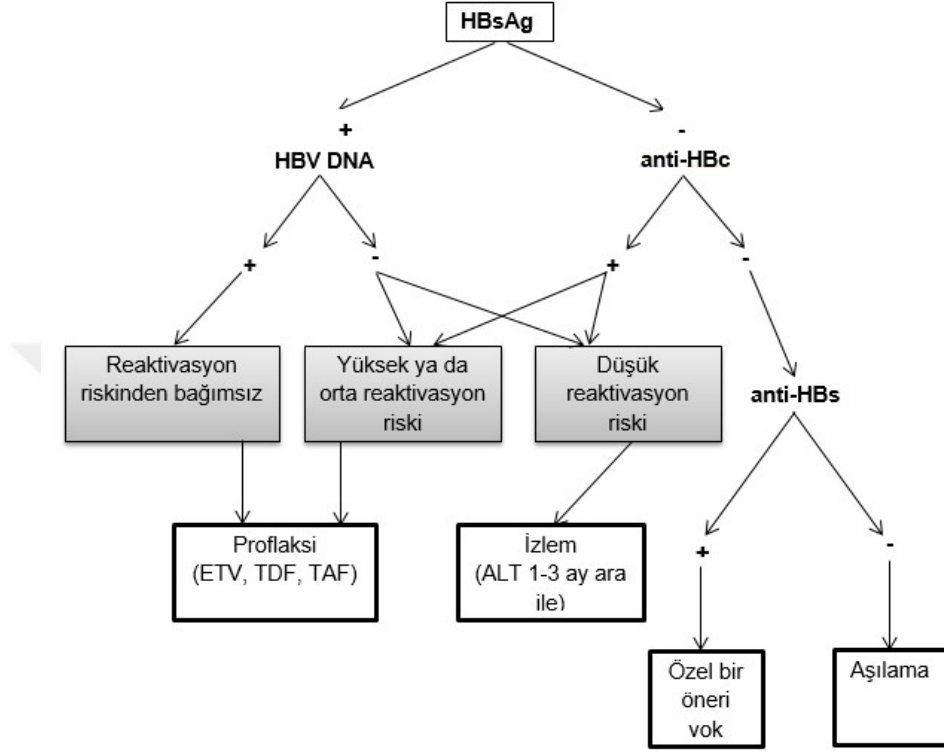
HBsAg

+
HBV DNA

-
anti-HBc

+

-

+

-

Reaktivasyon riskinden bağımsız

Yüksek ya da orta reaktivasyon riski

Düşük reaktivasyon riski

anti-HBs

Proflaksi (ETV, TDF, TAF)

İzlem (ALT 1-3 ay ara ile)

+

-

Özel bir öneri vok

Aşılama